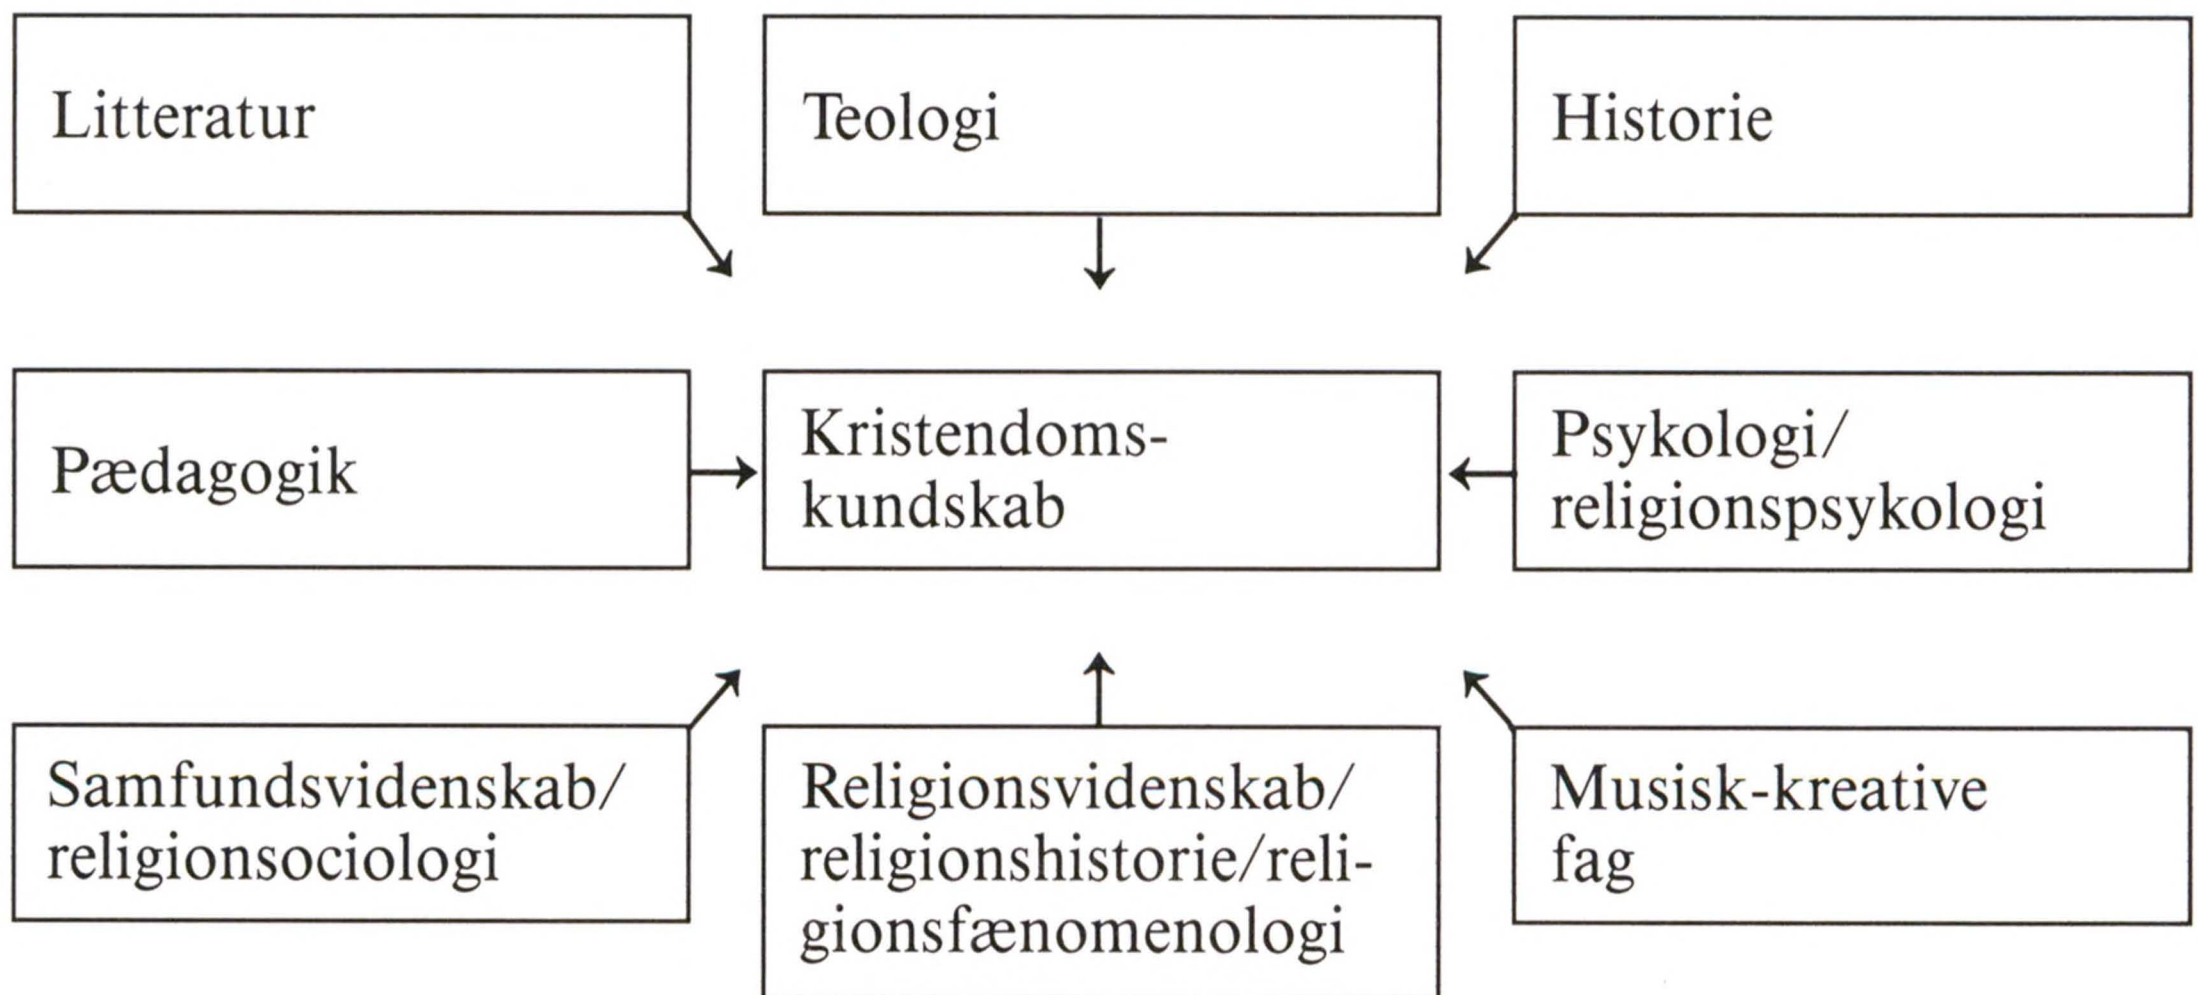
Litteratur

Teologi

Historie

Pædagogik

Kristendomskundskab

Psykologi/ religionspsykologi

Samfundsvidenskab/ religionsociologi

Religionsvidenskab/ religionshistorie/religionsfænomenologi

Musisk-kreative fag